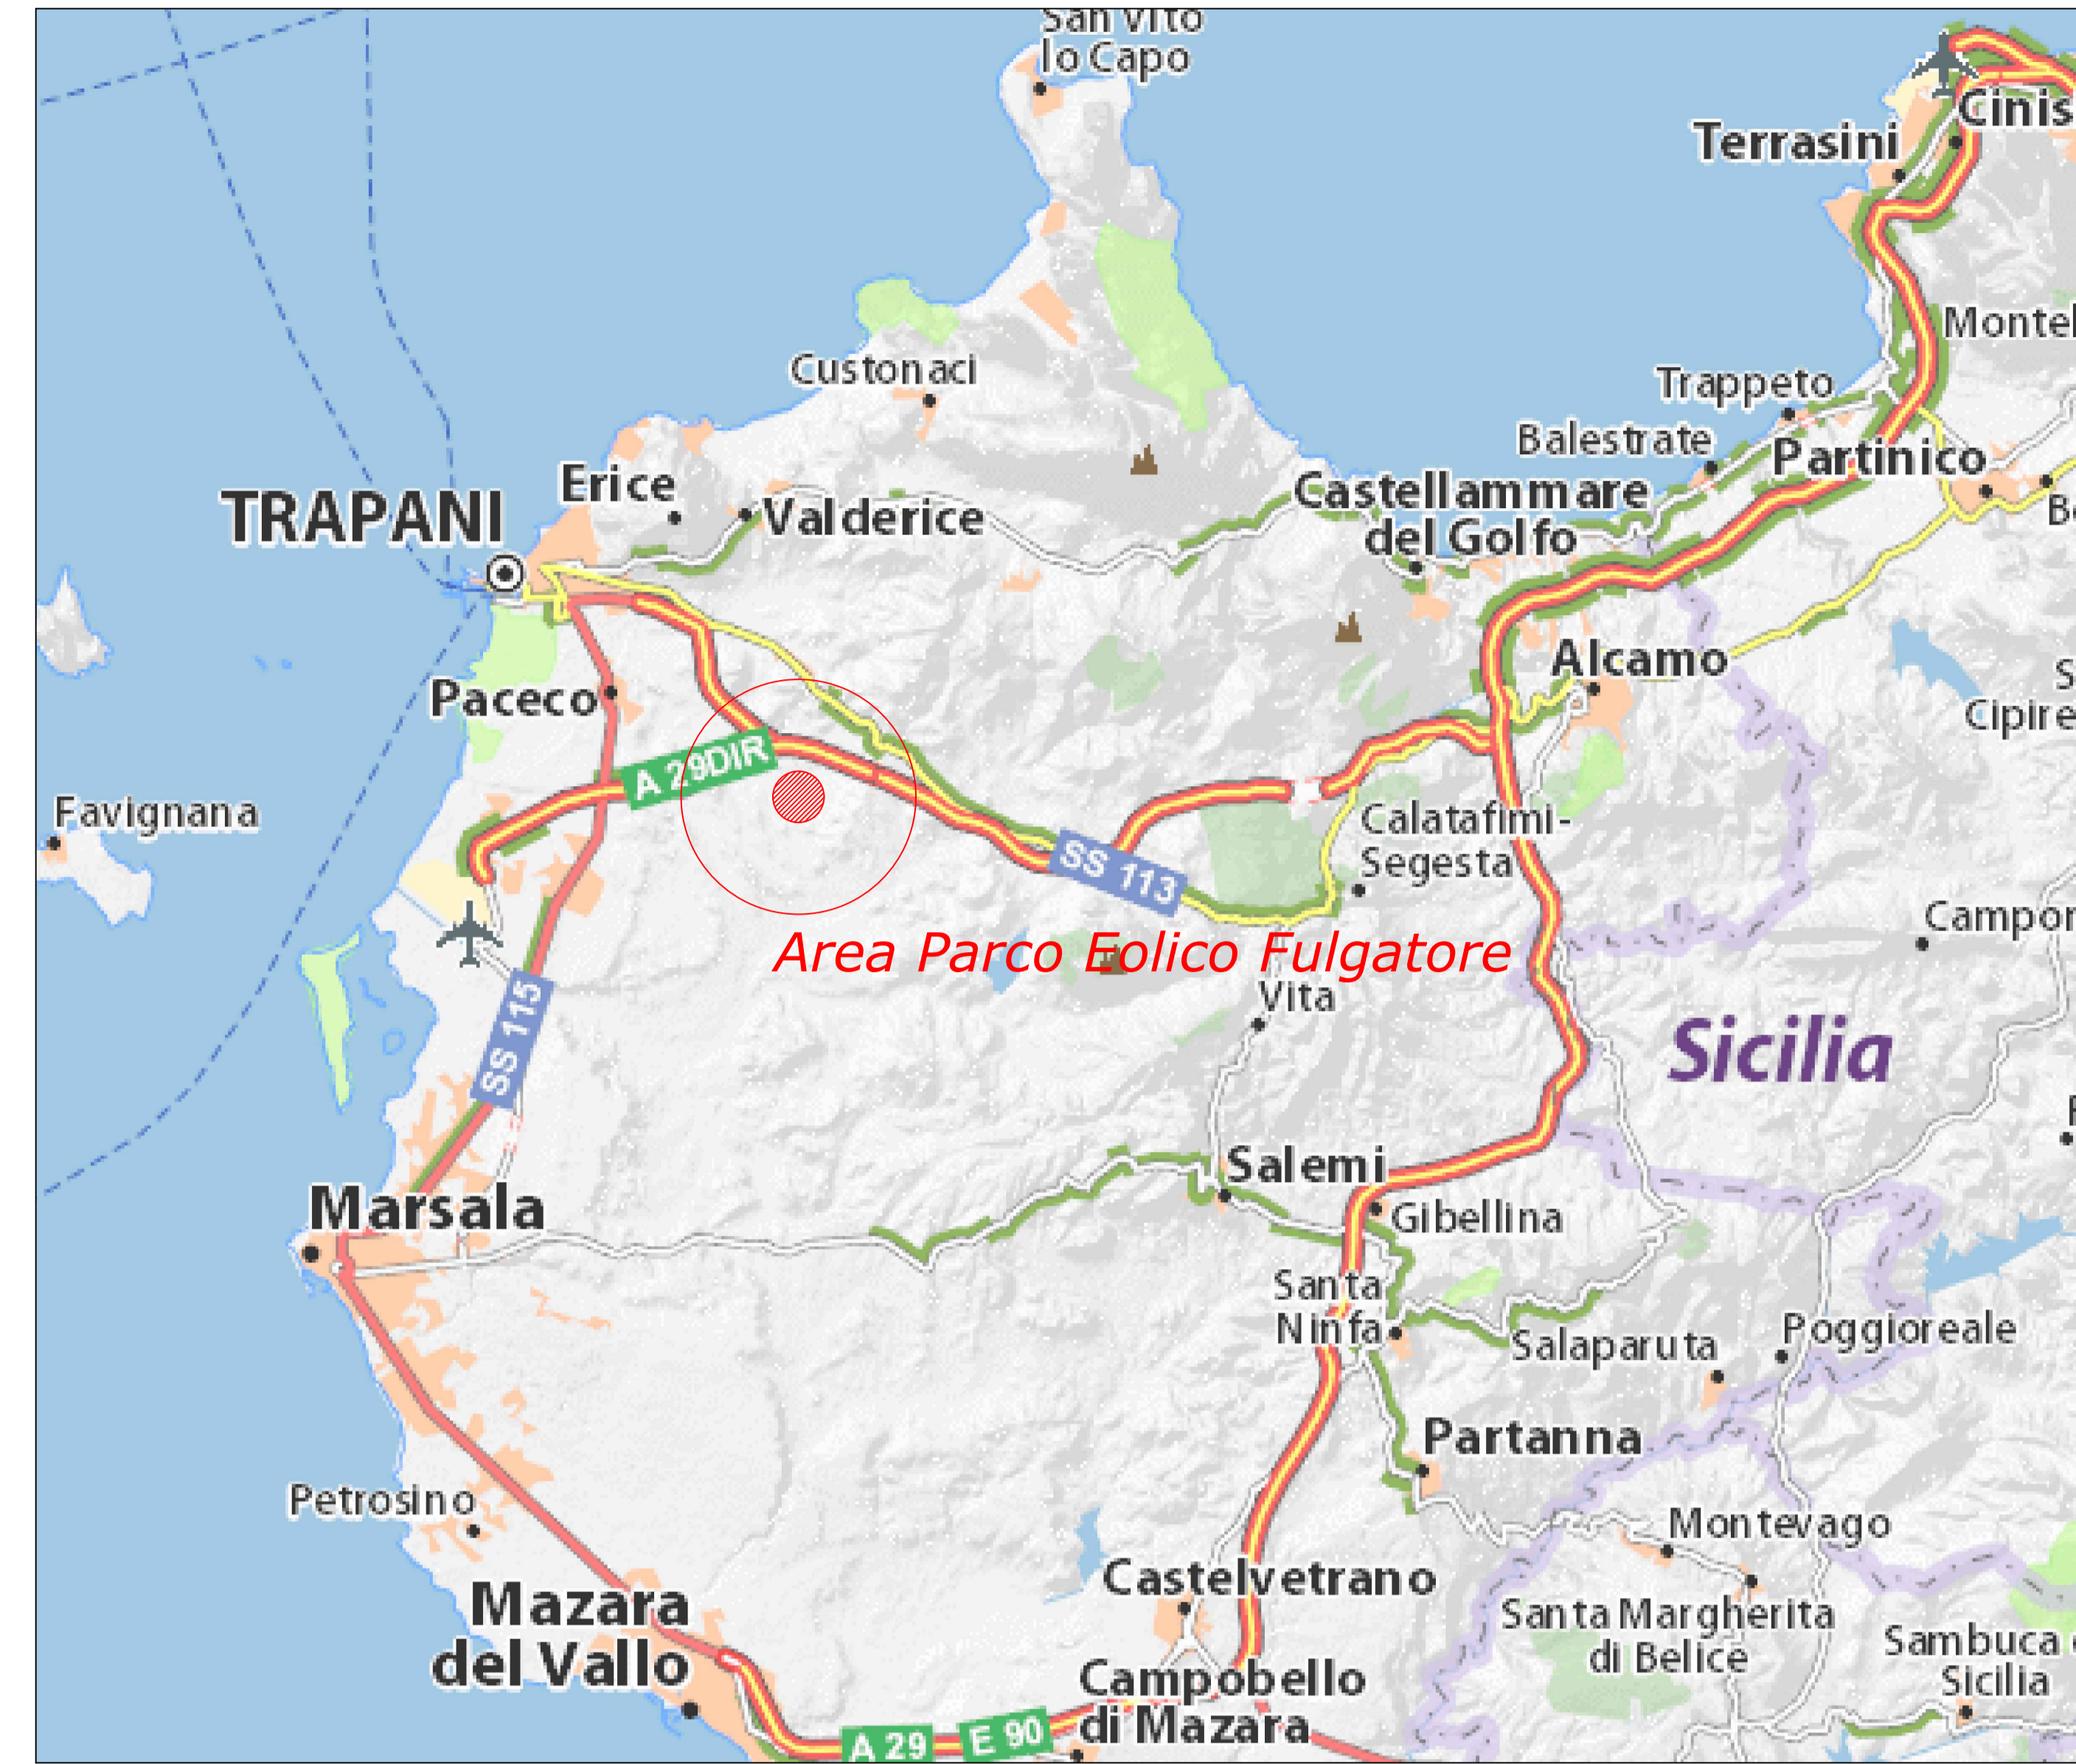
San Vito lo Capo

Terrasini

Cinis

Montel

Custonaci

Trappeto

Balestrate

Partinico

Erice

Valderice

TRAPANI

Castellammare del Golfo

B

Alcamo

Paceco

S

Cipire

A 29DIR

Favignana

Calatafimi-Segesta

SS 113

Campo

Area Parco Eolico Fulgatore

Vita

SS 115

Sicilia

Salemi

Gibellina

Marsala

Santa Ninfa

Salaparuta

Poggioreale

Partanna

Petrosino

Montevago

Castelvetrano

Mazara del Vallo

Santa Margherita di Belice

Sambuca Sicilia

Campobello di Mazara

A 29

E 90